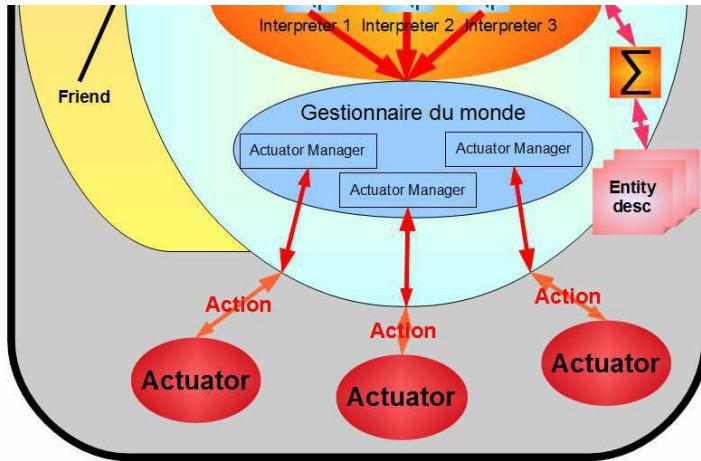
Interpreter 1 Interpreter 2 Interpreter 3

Friend

$\Sigma$

Gestionnaire du monde

Actuator Manager

Actuator Manager

Actuator Manager

Entity desc

Action

Action

Action

Actuator

Actuator

Actuator